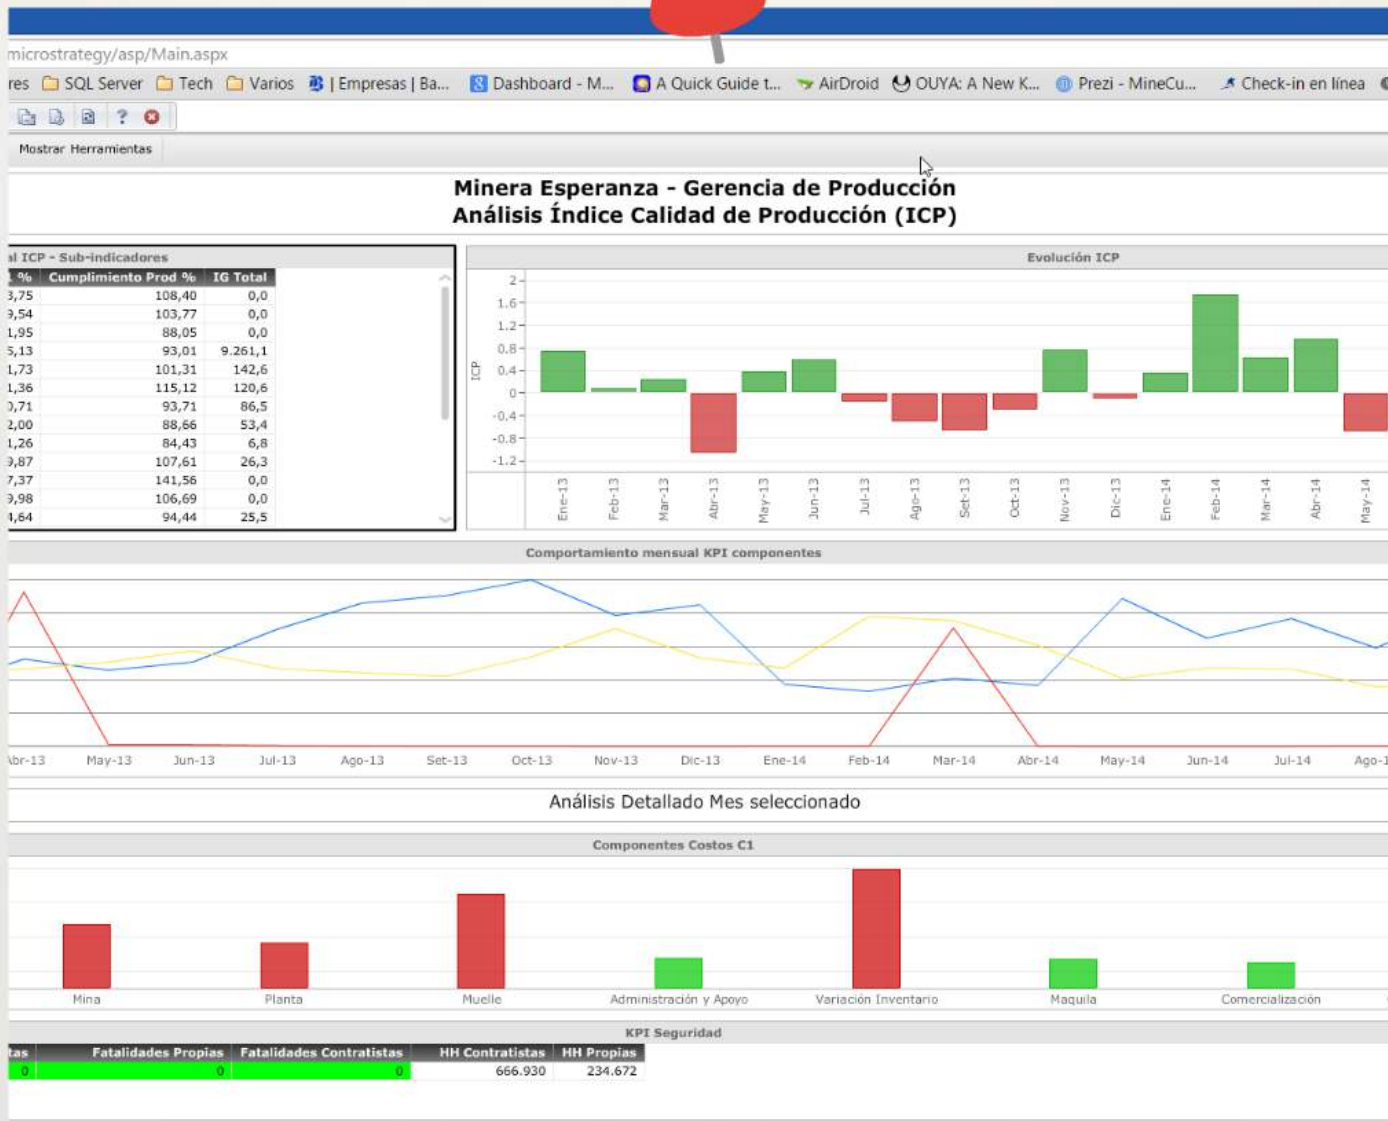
microstrategy/asp/Main.aspx

res SQL Server Tech Varios | Empresas | Ba... Dashboard - M... A Quick Guide t... AirDroid OUYA: A New K... Prezi - MineCu... Check-in en línea

Mostrar Herramientas

Minera Esperanza - Gerencia de Producción
Análisis Índice Calidad de Producción (ICP)

al ICP - Sub-indicadores

| % | Cumplimiento Prod % | IG Total |
|---|---|---|
| 3,75 | 108,40 | 0,0 |
| 3,54 | 103,77 | 0,0 |
| 1,95 | 88,05 | 0,0 |
| 5,13 | 93,01 | 9.261,1 |
| 1,73 | 101,31 | 142,6 |
| 1,36 | 115,12 | 120,6 |
| 0,71 | 93,71 | 86,5 |
| 2,00 | 88,66 | 53,4 |
| 1,26 | 84,43 | 6,8 |
| 3,87 | 107,61 | 26,3 |
| 7,37 | 141,56 | 0,0 |
| 3,98 | 106,69 | 0,0 |
| 4,64 | 94,44 | 25,5 |

Evolución ICP

2
1.6
1.2
0.8
0.4
0
-0.4
-0.8
-1.2
ICP
Ene-13 Feb-13 Mar-13 Abr-13 May-13 Jun-13 Jul-13 Ago-13 Set-13 Oct-13 Nov-13 Dic-13 Ene-14 Feb-14 Mar-14 Abr-14 May-14

Comportamiento mensual KPI componentes

Abr-13 May-13 Jun-13 Jul-13 Ago-13 Set-13 Oct-13 Nov-13 Dic-13 Ene-14 Feb-14 Mar-14 Abr-14 May-14 Jun-14 Jul-14 Ago-1

Análisis Detallado Mes seleccionado

Componentes Costos C1

Mina Planta Muelle Administración y Apoyo Variación Inventario Maquila Comercialización

KPI Seguridad

| tas | Fatalidades Propias | Fatalidades Contratistas | HH Contratistas | HH Propias |
|---|---|---|---|---|
| 0 | 0 | 0 | 666.930 | 234.672 |